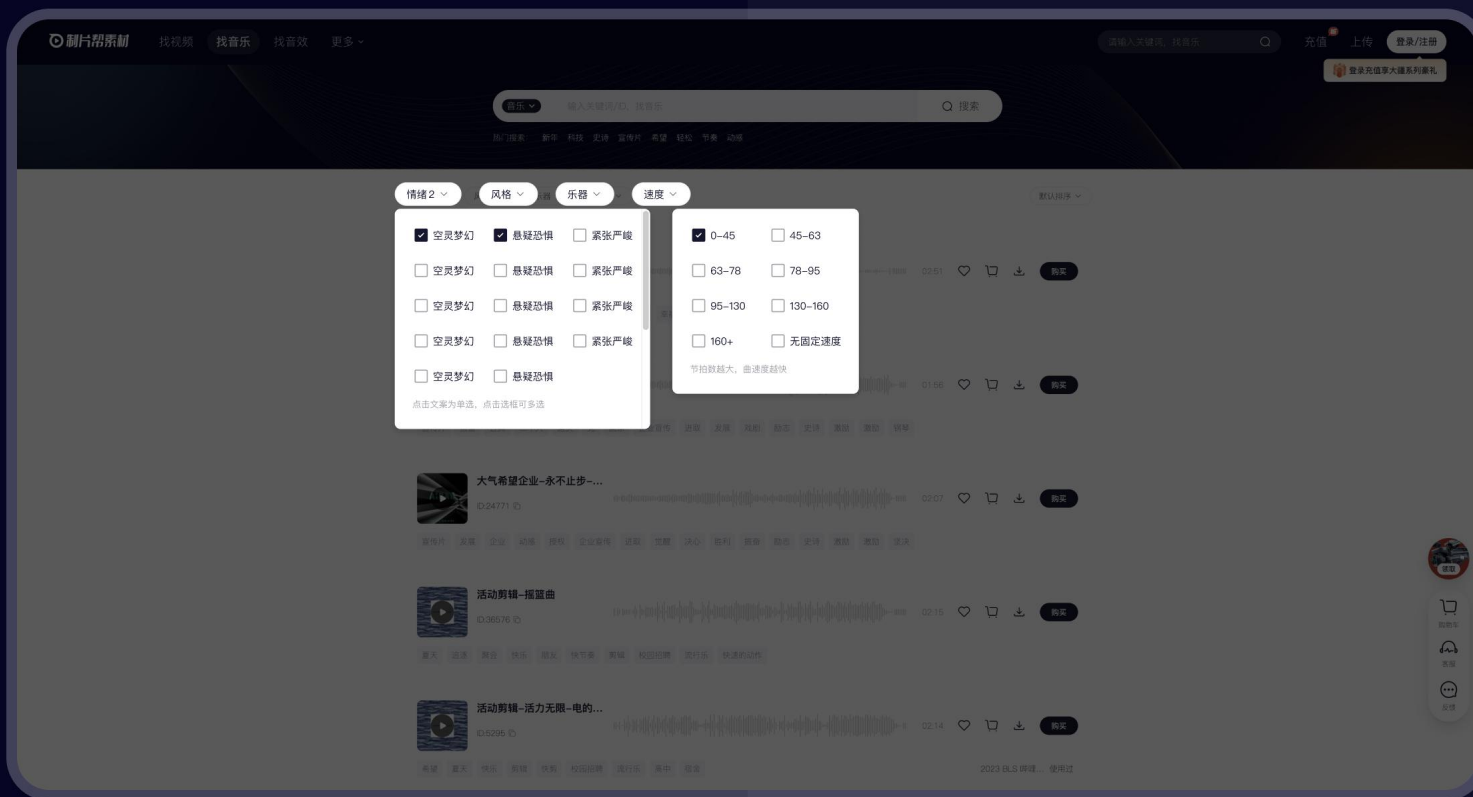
剩片帮素材 找视频 找音乐 找音效 更多

请输入关键词，找音乐 充值 上传 登录/注册

登录充值享大疆系列豪礼

音乐 输入关键词，找音乐 搜索

热门搜索 新年 科技 史诗 宣传片 希望 轻松 节奏 动感

情绪2 风格 乐器 速度 默认排序

空灵梦幻 悬疑恐惧 紧张严峻
空灵梦幻 悬疑恐惧 紧张严峻
空灵梦幻 悬疑恐惧 紧张严峻
空灵梦幻 悬疑恐惧 紧张严峻
空灵梦幻 悬疑恐惧

点击文案为单选，点击选框可多选

0-45 45-63
63-78 78-95
95-130 130-160
160+ 无固定速度

节拍数越大，曲速度越快

03:51 购买

01:56 购买

大气希望企业-永不止步-...
ID:24771
00:07 购买

活动剪辑-摇篮曲
ID:36576
02:15 购买

活动剪辑-活力无限-电的...
ID:5295
02:14 购买

2023 BLS 哔哩... 使用过

领取 购物车 客服 反馈